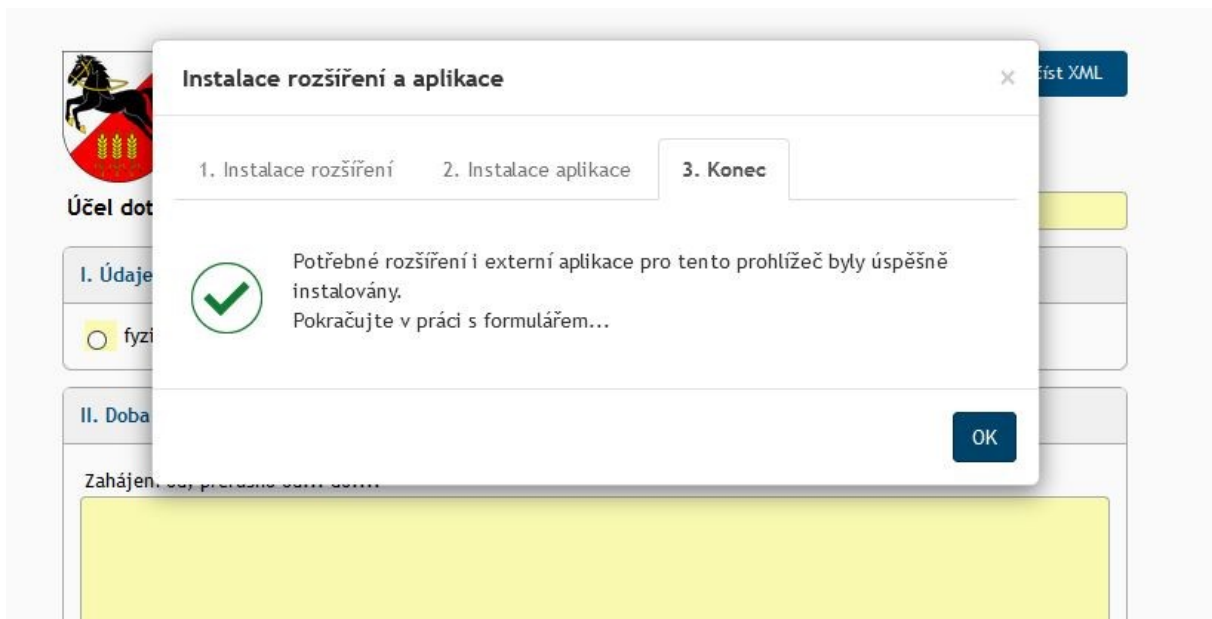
Instalace rozšíření a aplikace

×

1. Instalace rozšíření

2. Instalace aplikace

3. Konec

Potřebné rozšíření i externí aplikace pro tento prohlížeč byly úspěšně instalovány.
Pokračujte v práci s formulářem...

OK

číst XML

Účel dot

I. Údaje

fyzi

II. Doba

Zahájen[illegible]